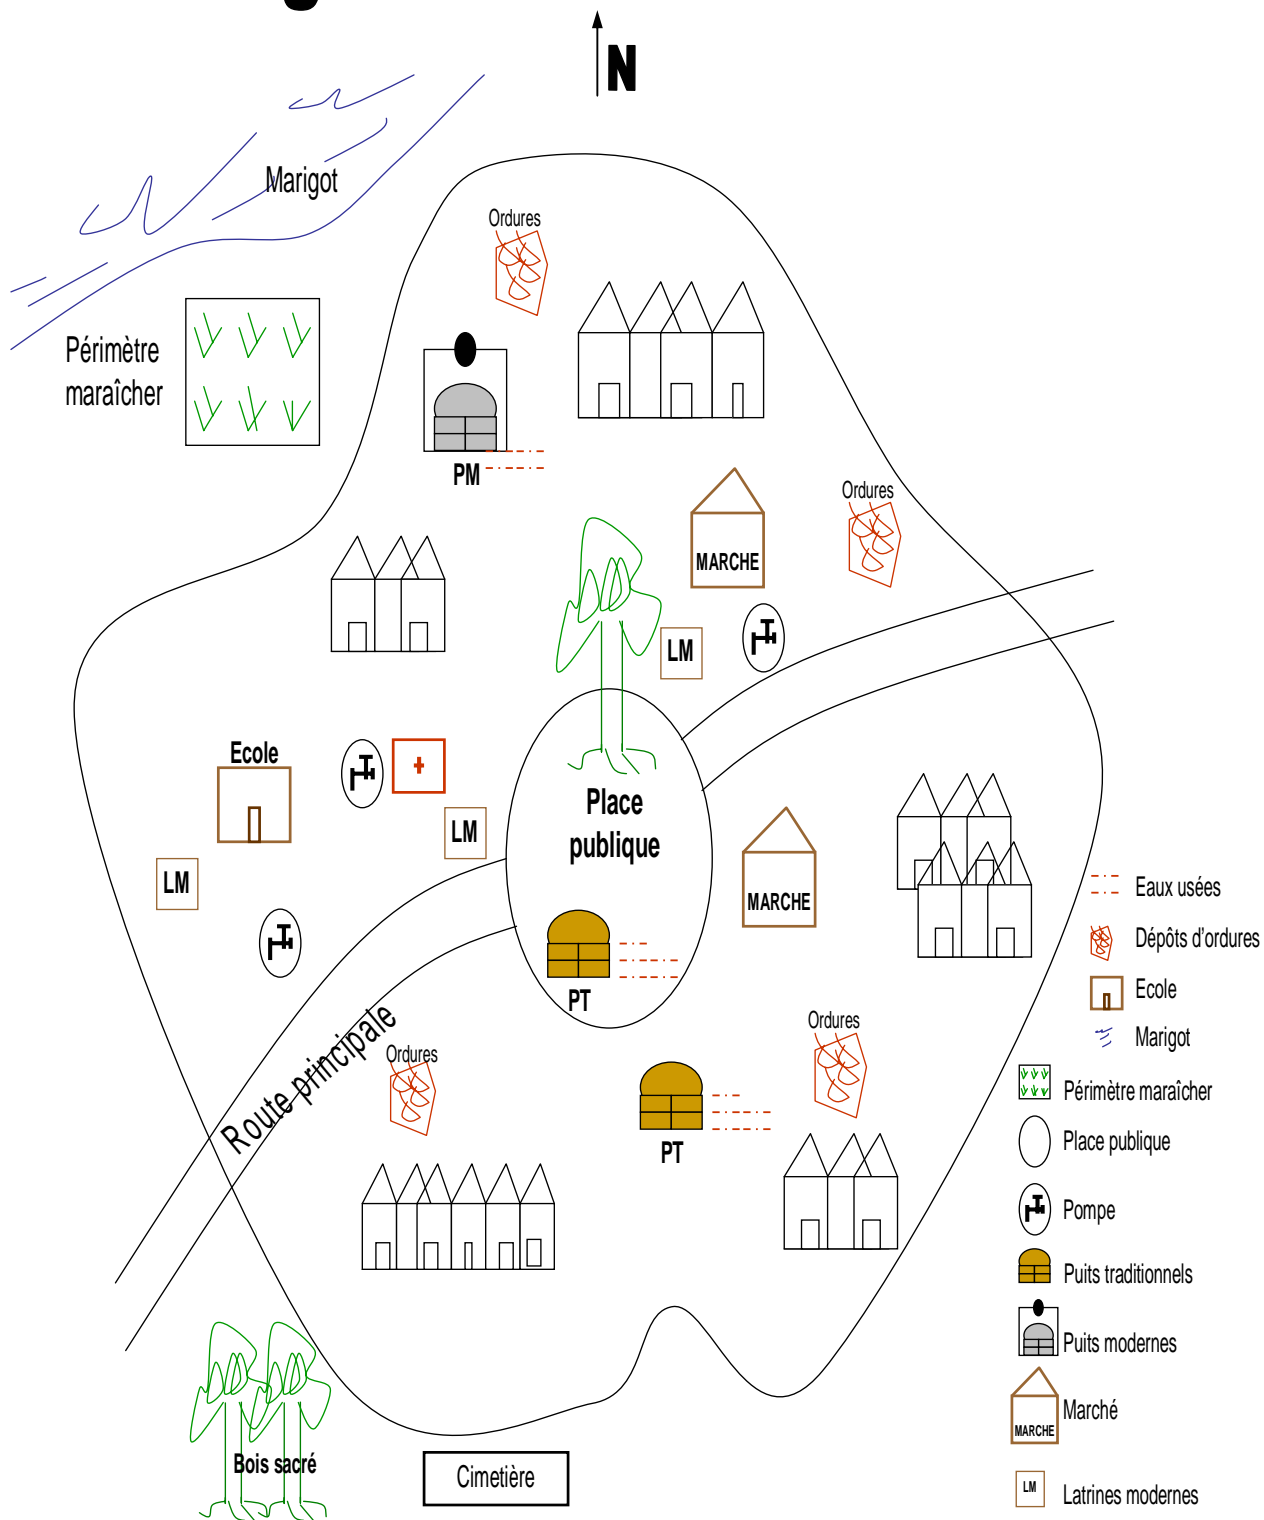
N

Marigot

Périmètre maraîcher

Ordures

PM

MARCHE

Ordures

LM

Ecole

LM

LM

Place publique

MARCHE

PT

Route principale

Ordures

Ordures

PT

Bois sacré

Cimetière

Eaux usées
Dépôts d'ordures
Ecole
Marigot
Périmètre maraîcher
Place publique
Pompe
Puits traditionnels
Puits modernes
MARCHE Marché
LM Latrines modernes